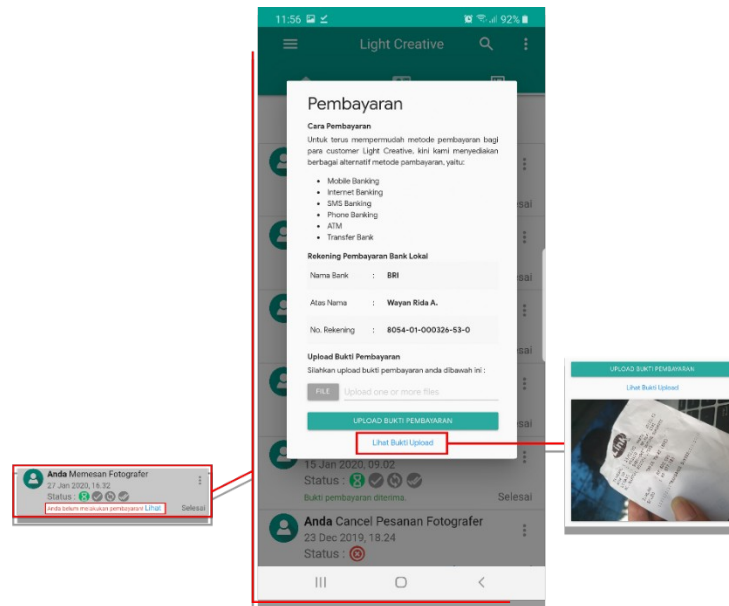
11:56 92%

Light Creative

Pembayaran

Cara Pembayaran

Untuk terus mempermudah metode pembayaran bagi para customer Light Creative, kini kami menyediakan berbagai alternatif metode pembayaran, yaitu:

- Mobile Banking
- Internet Banking
- SMS Banking
- Phone Banking
- ATM
- Transfer Bank

Rekening Pembayaran Bank Lokal

| Nama Bank | : | BRI |
|---|---|---|
| Atas Nama | : | Wayan Rida A. |
| No. Rekening | : | 8054-01-000326-53-0 |

Upload Bukti Pembayaran

Silahkan upload bukti pembayaran anda dibawah ini :

FILE Upload one or more files

UPLOAD BUKTI PEMBAYARAN

Lihat Bukti Upload

Selesai

Selesai

15 Jan 2020, 09.02

Status :

Bukti pembayaran diterima.

Selesai

Anda Cancel Pesanan Fotografer

23 Dec 2019, 18.24

Status :

Anda Memesan Fotografer

27 Jan 2020, 16.32

Status :

Anda belum melakukan pembayaran! Lihat

Selesai

UPLOAD BUKTI PEMBAYARAN

Lihat Bukti Upload